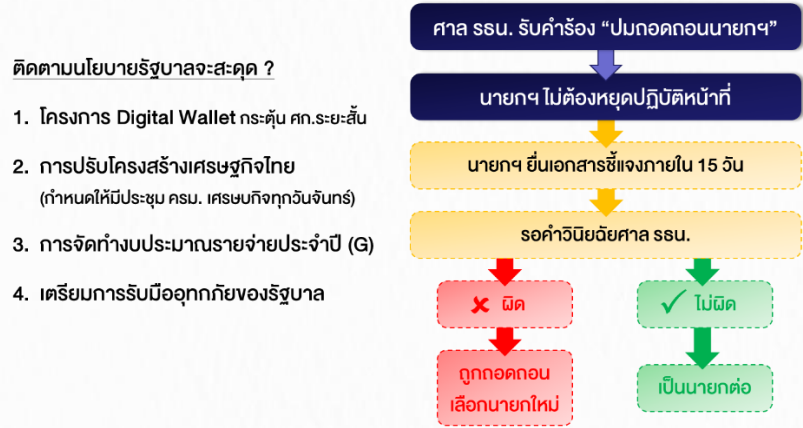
ติดตามนโยบายรัฐบาลจะสะดุด ?

1. โครงการ Digital Wallet กระตุ้น ศก.ระยะสั้น

2. การปรับโครงสร้างเศรษฐกิจไทย (กำหนดให้มีประชุม ครม. เศรษฐกิจทุกวันจันทร์)

3. การจัดทำงบประมาณรายจ่ายประจำปี (G)

4. เตรียมการรับมืออุทกภัยของรัฐบาล

ศาล รธน. รับคำร้อง "ปมถอดถอนนายกฯ"

นายกฯ ไม่ต้องหยุดปฏิบัติหน้าที่

นายกฯ ยื่นเอกสารชี้แจงภายใน 15 วัน

รอคำวินิจฉัยศาล รธน.

ผิด

ไม่ผิด

ถูกถอดถอน เลือกนายกใหม่

เป็นนายกต่อ